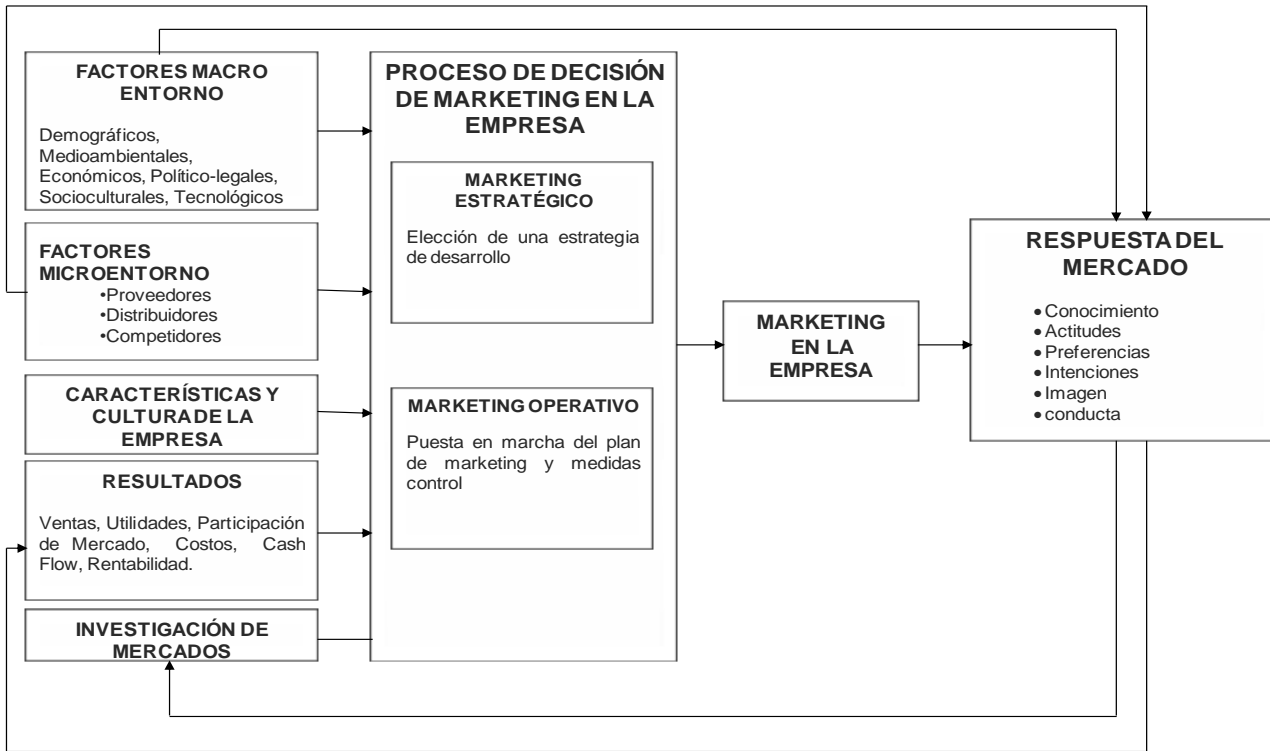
FACTORES MACRO ENTORNO

Demográficos, Medioambientales, Económicos, Político-legales, Socioculturales, Tecnológicos

FACTORES MICROENTORNO
•Proveedores
•Distribuidores
•Competidores

CARACTERÍSTICAS Y CULTURA DE LA EMPRESA

RESULTADOS

Ventas, Utilidades, Participación de Mercado, Costos, Cash Flow, Rentabilidad.

INVESTIGACIÓN DE MERCADOS

PROCESO DE DECISIÓN DE MARKETING EN LA EMPRESA

MARKETING ESTRATÉGICO

Elección de una estrategia de desarrollo

MARKETING OPERATIVO

Puesta en marcha del plan de marketing y medidas control

MARKETING EN LA EMPRESA

RESPUESTA DEL MERCADO

• Conocimiento
• Actitudes
• Preferencias
• Intenciones
• Imagen
• conducta